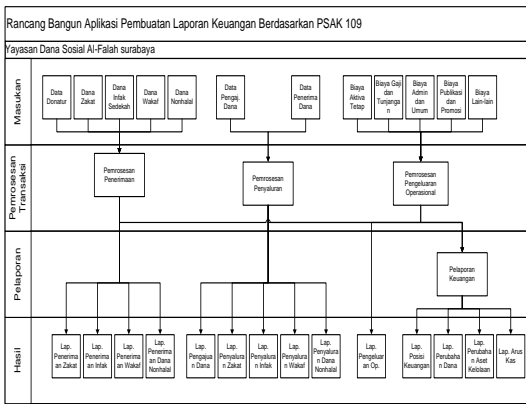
Rancang Bangun Aplikasi Pembuatan Laporan Keuangan Berdasarkan PSAK 109

Yayasan Dana Sosial Al-Falah surabaya

Masukan

Data Donatur

Dana Zakat

Dana Infak Sedekah

Dana Wakaf

Dana Nonhalal

Data Pengaj. Dana

Data Penerima Dana

Biaya Aktiva Tetap

Biaya Gaji dan Tunjangan

Biaya Admin dan Umum

Biaya Publikasi dan Promosi

Biaya Lain-lain

Pemrosesan Transaksi

Pemrosesan Penerimaan

Pemrosesan Penyaluran

Pemrosesan Pengeluaran Operasional

Pelaporan

Pelaporan Keuangan

Hasil

Lap. Penerimaan Zakat

Lap. Penerimaan Infak

Lap. Penerimaan Wakaf

Lap. Penerimaan Dana Nonhalal

Lap. Pengajuan Dana

Lap. Penyaluran Zakat

Lap. Penyaluran Infak

Lap. Penyaluran Wakaf

Lap. Penyaluran Dana Nonhalal

Lap. Pengeluaran Op.

Lap. Posisi Keuangan

Lap. Perubahan Dana

Lap. Perubahan Aset Kelolaan

Lap. Arus Kas